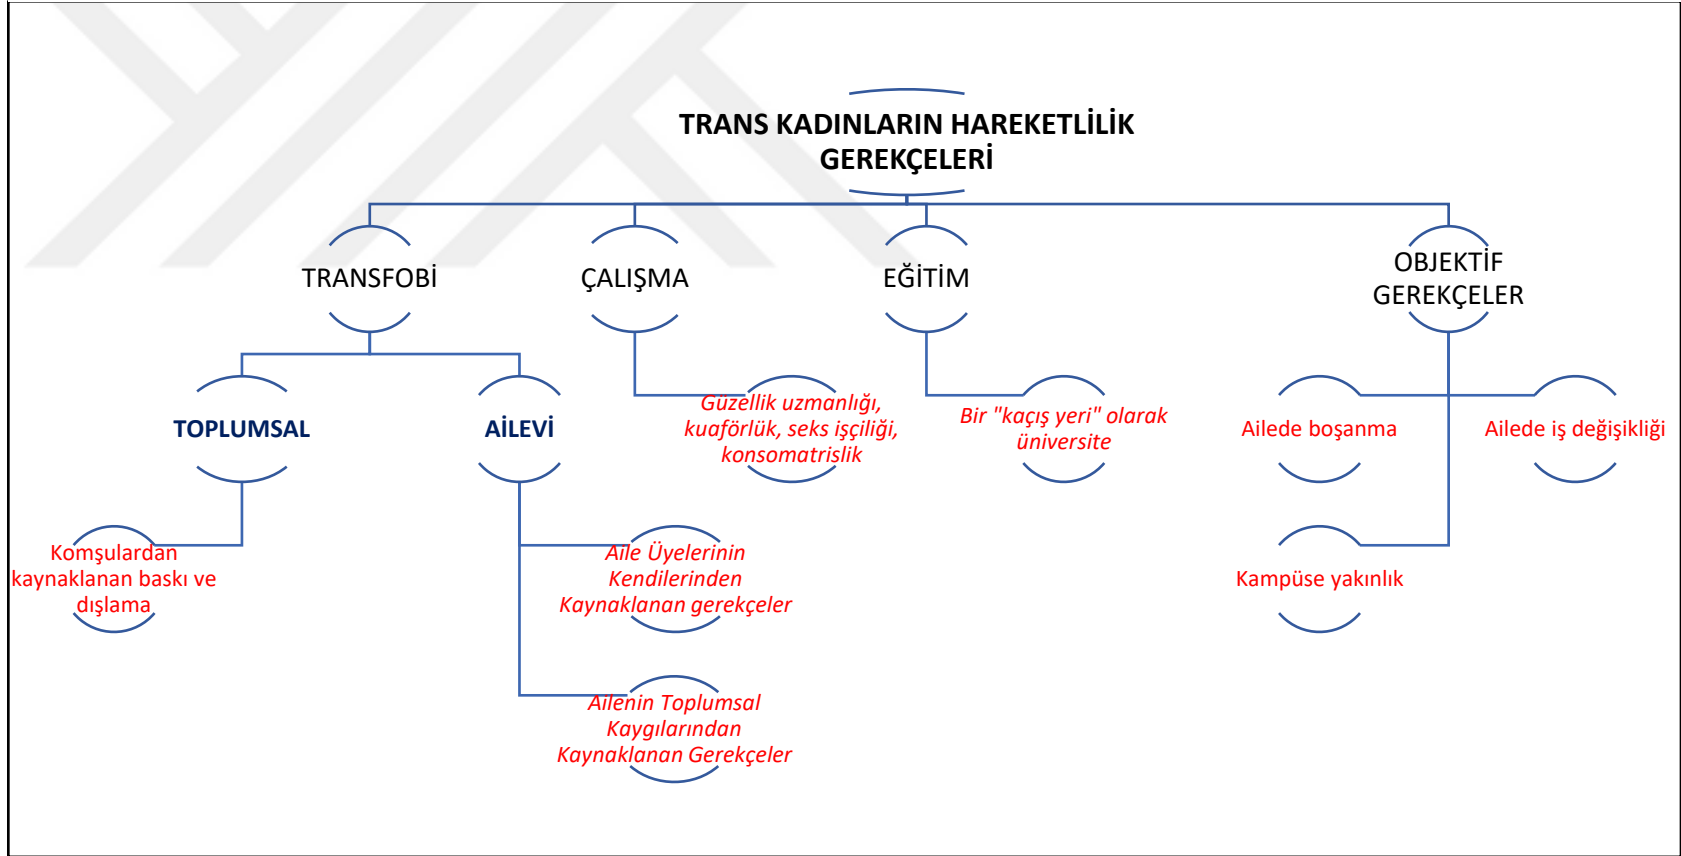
TRANS KADINLARIN HAREKETLİLİK GEREKÇELERİ

TRANSFOBİ

ÇALIŞMA

EĞİTİM

OBJEKTİF GEREKÇELER

TOPLUMSAL

AİLEVİ

Güzellik uzmanlığı, kuaförlük, seks işçiliği, konsomatrislik

Bir "kaçış yeri" olarak üniversite

Ailede boşanma

Ailede iş değişikliği

Komşulardan kaynaklanan baskı ve dışlama

Aile Üyelerinin Kendilerinden Kaynaklanan gerekçeler

Kampüse yakınlık

Ailenin Toplumsal Kaygılarından Kaynaklanan Gerekçeler